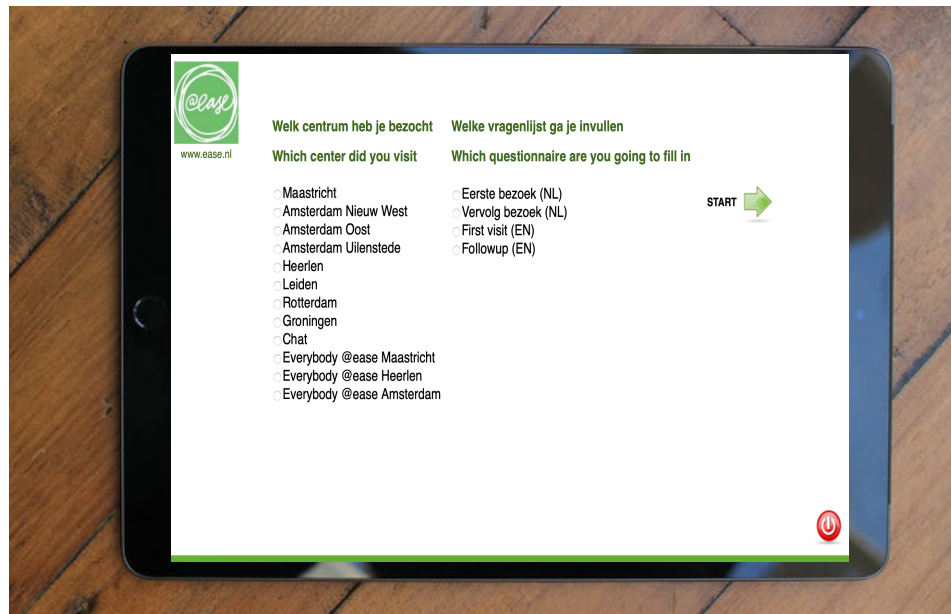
@ease

www.ease.nl

Welk centrum heb je bezocht

Which center did you visit

Maastricht
Amsterdam Nieuw West
Amsterdam Oost
Amsterdam Uilenstede
Heerlen
Leiden
Rotterdam
Groningen
Chat
Everybody @ease Maastricht
Everybody @ease Heerlen
Everybody @ease Amsterdam

Welke vragenlijst ga je invullen

Which questionnaire are you going to fill in

Eerste bezoek (NL)
Vervolg bezoek (NL)
First visit (EN)
Followup (EN)

START